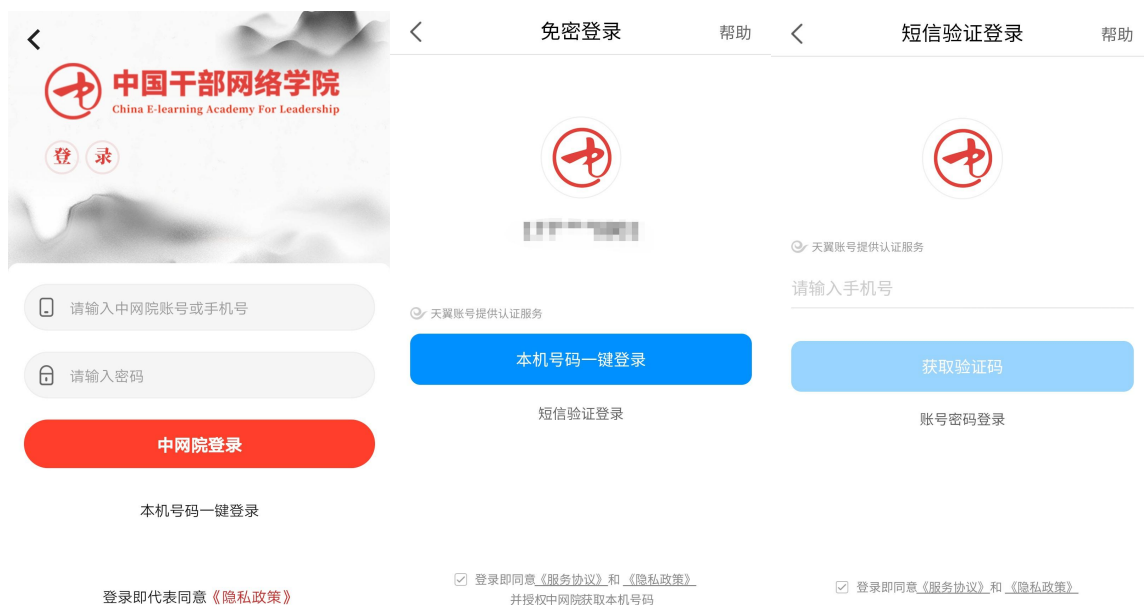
中国干部网络学院
China E-learning Academy For Leadership

登 录

请输入中网院账号或手机号

请输入密码

中网院登录

本机号码一键登录

登录即代表同意《隐私政策》

免密登录 帮助

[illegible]

天翼账号提供认证服务

本机号码一键登录

短信验证登录

登录即同意《服务协议》和《隐私政策》并授权中网院获取本机号码

短信验证登录 帮助

天翼账号提供认证服务

请输入手机号

获取验证码

账号密码登录

登录即同意《服务协议》和《隐私政策》